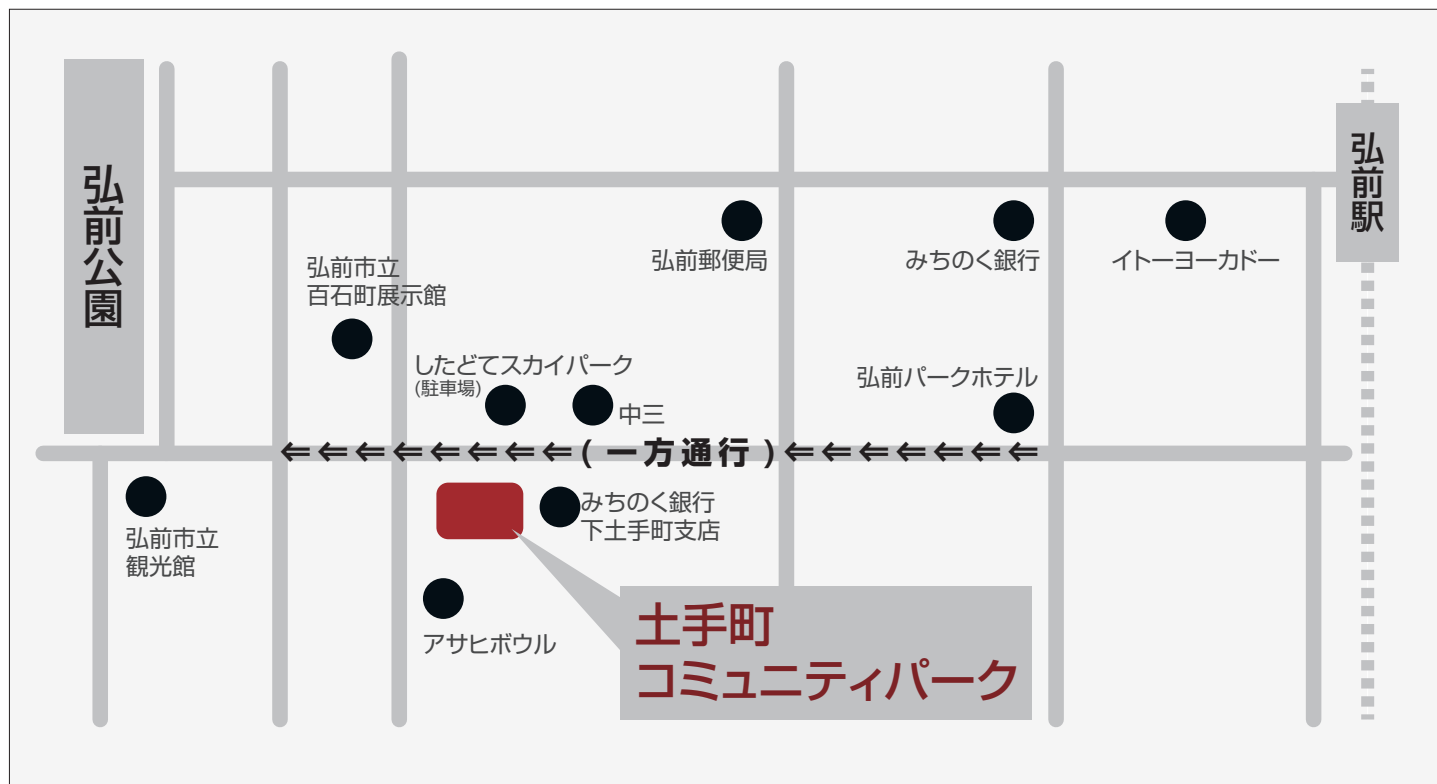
弘前公園

弘前駅

弘前郵便局

みちのく銀行

イトーヨーカドー

弘前市立
百石町展示館

したどてスカイパーク
(駐車場)

中三

弘前パークホテル

⇐⇐⇐⇐⇐⇐⇐⇐(一方通行)⇐⇐⇐⇐⇐⇐⇐

弘前市立
観光館

みちのく銀行
下土手町支店

アサヒボウル

土手町
コミュニティパーク